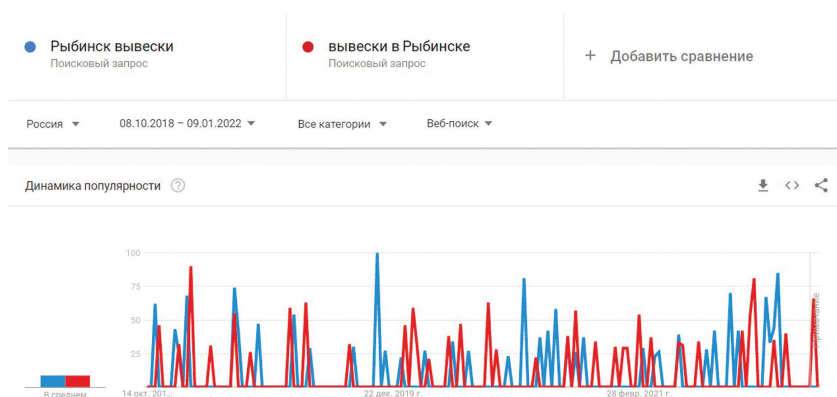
Рыбинск вывески
Поисковый запрос

вывески в Рыбинске
Поисковый запрос

+ Добавить сравнение

Россия ▾ 08.10.2018 – 09.01.2022 ▾ Все категории ▾ Веб-поиск ▾

Динамика популярности ?

100
75
50
25

В среднем

14 окт. 201...
22 дек. 2019 г.
28 февр. 2021 г.